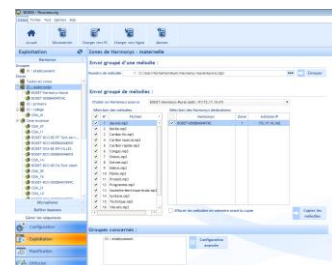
Exploitation

Zones de Harmoniz : materielle

Envoi groupé d'une mélodie :

Envoi groupé de mélodies :

Sélection des mélodies

Sélection des Harmoniz destinataires

Configuration

Exploitation

Maintenance

Groupes concernés :

Configuration avancée

Copier les mélodies